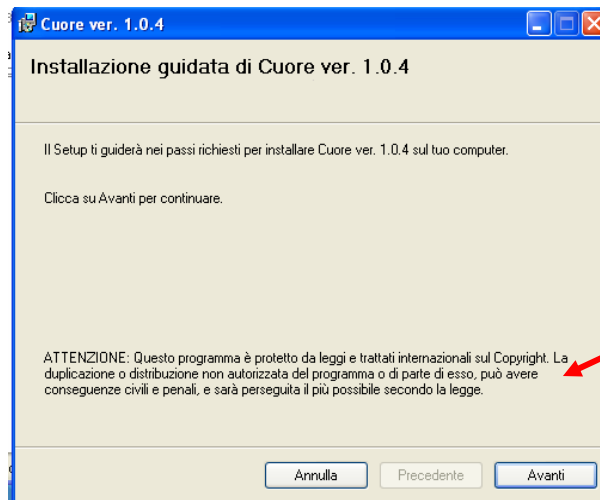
Cuore ver. 1.0.4

Installazione guidata di Cuore ver. 1.0.4

Il Setup ti guiderà nei passi richiesti per installare Cuore ver. 1.0.4 sul tuo computer.

Clicca su Avanti per continuare.

ATTENZIONE: Questo programma è protetto da leggi e trattati internazionali sul Copyright. La duplicazione o distribuzione non autorizzata del programma o di parte di esso, può avere conseguenze civili e penali, e sarà perseguita il più possibile secondo la legge.

Annulla
Precedente
Avanti